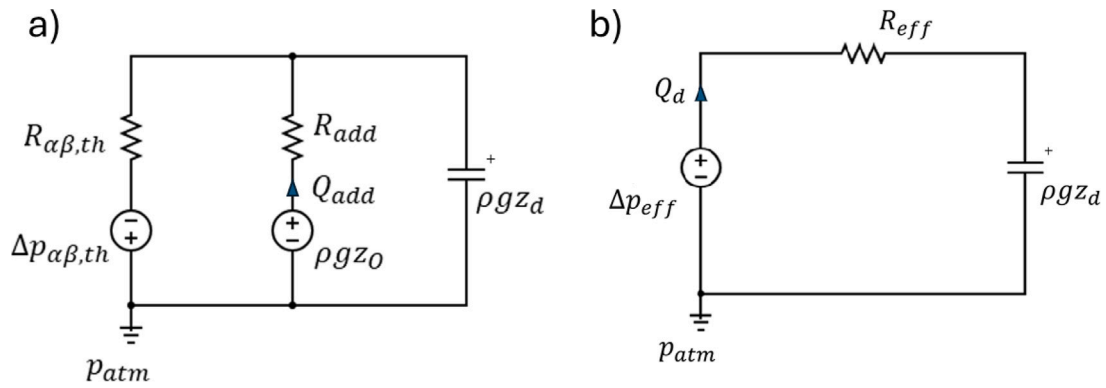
a)

$R_{\alpha\beta,th}$

$R_{add}$

$Q_{add}$

+

$\rho g z_d$

−
+

$\Delta p_{\alpha\beta,th}$

+
−

$\rho g z_0$

$p_{atm}$

b)

$R_{eff}$

$Q_d$

+
−

$\Delta p_{eff}$

+

$\rho g z_d$

$p_{atm}$